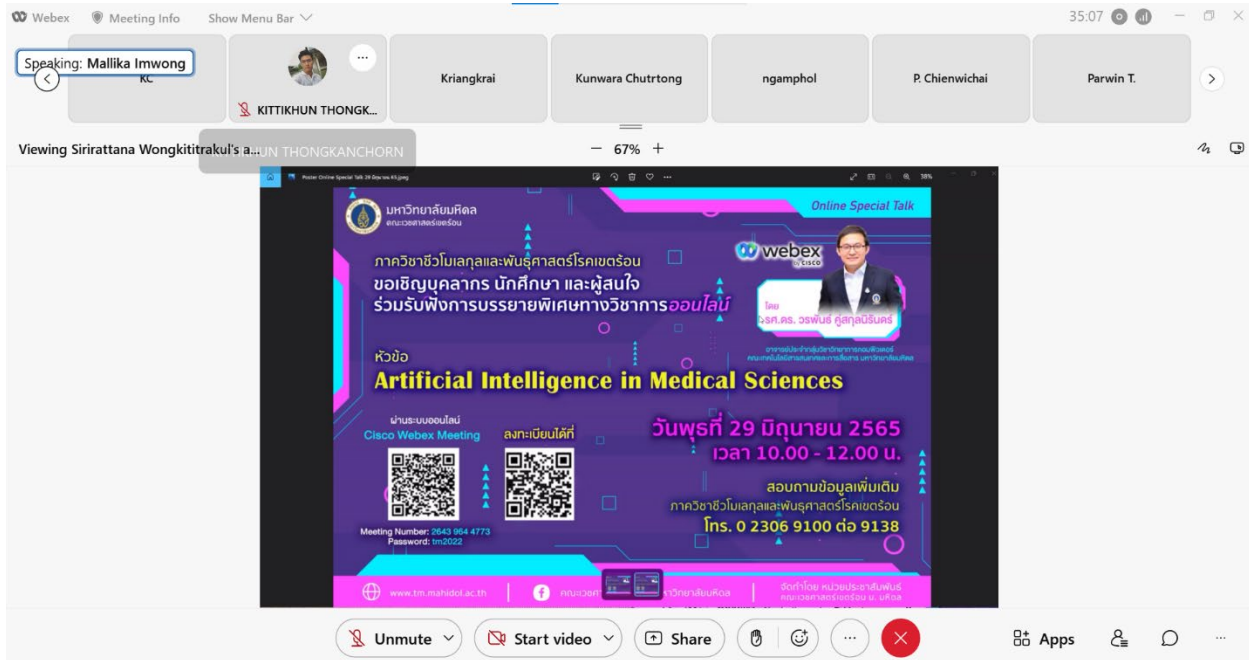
Webex Meeting Info Show Menu Bar

35:07

Speaking: Mallika Imwong

KC

KITTIKHUN THONGK...

Kriangkrai

Kunwara Chutrtong

ngamphol

P. Chienwichai

Parwin T.

Viewing Sirirattana Wongkitikitrakul's a... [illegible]HUN THONGKANCHORN

— 67% +

Poster Online Special Talk 29 มิถุนายน 65.jpeg

มหาวิทยาลัยมหิดล
คณะเวชศาสตร์เขตร้อน

Online Special Talk

ภาควิชาชีวโมเลกุลและพันธุศาสตร์โรคเขตร้อน
ขอเชิญบุคลากร นักศึกษา และผู้สนใจ
ร่วมรับฟังการบรรยายพิเศษทางวิชาการออนไลน์

webex by cisco

โดย
รศ.ดร. วรพันธ์ คู่สกุลนิรันดร์

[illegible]

หัวข้อ
Artificial Intelligence in Medical Sciences

ผ่านระบบออนไลน์
Cisco Webex Meeting

ลงทะเบียนได้ที่

วันพุธที่ 29 มิถุนายน 2565
เวลา 10.00 - 12.00 น.

สอบถามข้อมูลเพิ่มเติม
ภาควิชาชีวโมเลกุลและพันธุศาสตร์โรคเขตร้อน
โทร. 0 2306 9100 ต่อ 9138

Meeting Number: 2643 954 4773
Password: tm2022

www.tm.mahidol.ac.th

คณะเวชศ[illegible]หาวิทยาลัยมหิดล

จัดทำโดย หน่วยประชาสัมพันธ์
คณะเวชศาสตร์เขตร้อน ม. มหิดล

Unmute

Start video

Share

Apps